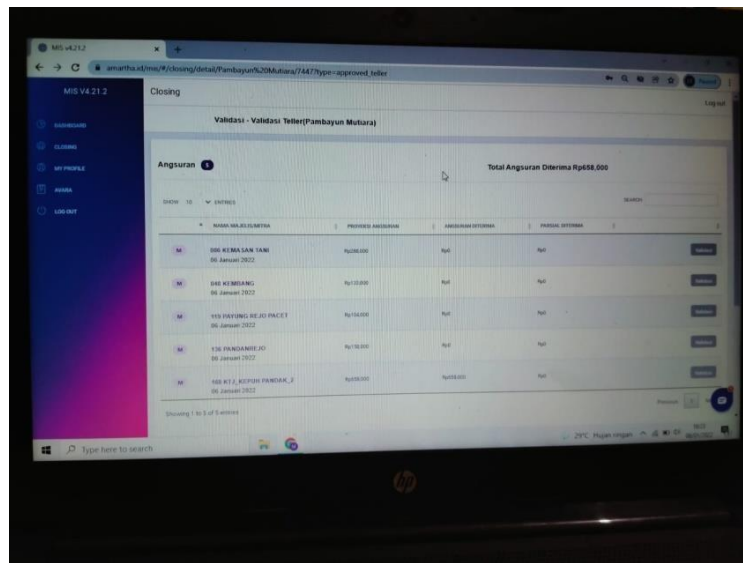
MIS v4.21.2

amartha.id/mis/#/closing/detail/Pambayun%20Mutiara/7447?type=approved_teller

MIS V4.21.2

Closing

Log out

DASHBOARD

CLOSING

MY PROFILE

AMARA

LOG OUT

Validasi - Validasi Teller(Pambayun Mutiara)

Angsuran 5

Total Angsuran Diterima Rp658,000

SHOW 10 ENTRIES

SEARCH

| | NAMA MAJELIS/MITRA | PROYEKSI ANGSURAN | ANGSURAN DITERIMA | PARSIAL DITERIMA | |
|---|---|---|---|---|---|
| M | 006 KEMASAN TANI 06 Januari 2022 | Rp286,000 | Rp0 | Rp0 | Validasi |
| M | 048 KEMBANG 06 Januari 2022 | Rp133,000 | Rp0 | Rp0 | Validasi |
| M | 115 PAYUNG REJO PACET 06 Januari 2022 | Rp104,000 | Rp0 | Rp0 | Validasi |
| M | 136 PANDANREJO 06 Januari 2022 | Rp178,000 | Rp0 | Rp0 | Validasi |
| M | 168 RT 2 KEPUH PANDAK 2 06 Januari 2022 | Rp658,000 | Rp658,000 | Rp0 | Validasi |

Showing 1 to 5 of 5 entries

Previous 1 Next

Type here to search

29°C Hujan ringan

hp